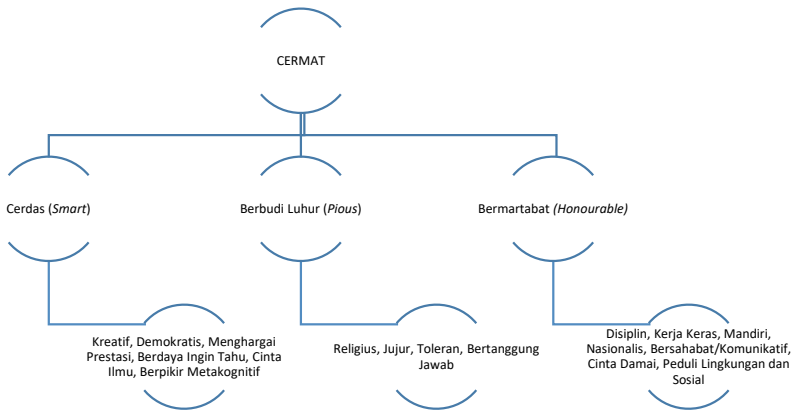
CERMAT

Cerdas (Smart)

Berbudi Luhur (Pious)

Bermartabat (Honourable)

Kreatif, Demokratis, Menghargai Prestasi, Berdaya Ingin Tahu, Cinta Ilmu, Berpikir Metakognitif

Religius, Jujur, Toleran, Bertanggung Jawab

Disiplin, Kerja Keras, Mandiri, Nasionalis, Bersahabat/Komunikatif, Cinta Damai, Peduli Lingkungan dan Sosial